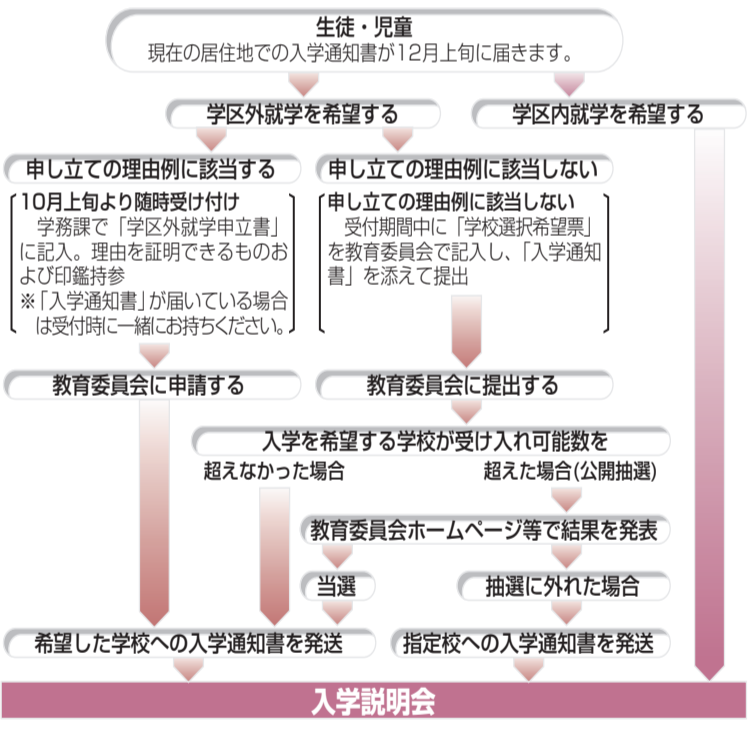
生徒・児童
現在の居住地での入学通知書が12月上旬に届きます。

学区外就学を希望する

学区内就学を希望する

申し立ての理由例に該当する

申し立ての理由例に該当しない

10月上旬より随時受け付け
学務課で「学区外就学申立書」に記入。理由を証明できるものおよび印鑑持参
※「入学通知書」が届いている場合は受付時に一緒にお持ちください。

申し立ての理由例に該当しない
受付期間中に「学校選択希望票」を教育委員会で記入し、「入学通知書」を添えて提出

教育委員会に申請する

教育委員会に提出する

入学を希望する学校が受け入れ可能数を

超えなかった場合

超えた場合(公開抽選)

教育委員会ホームページ等で結果を発表

当選

抽選に外れた場合

希望した学校への入学通知書を発送

指定校への入学通知書を発送

入学説明会